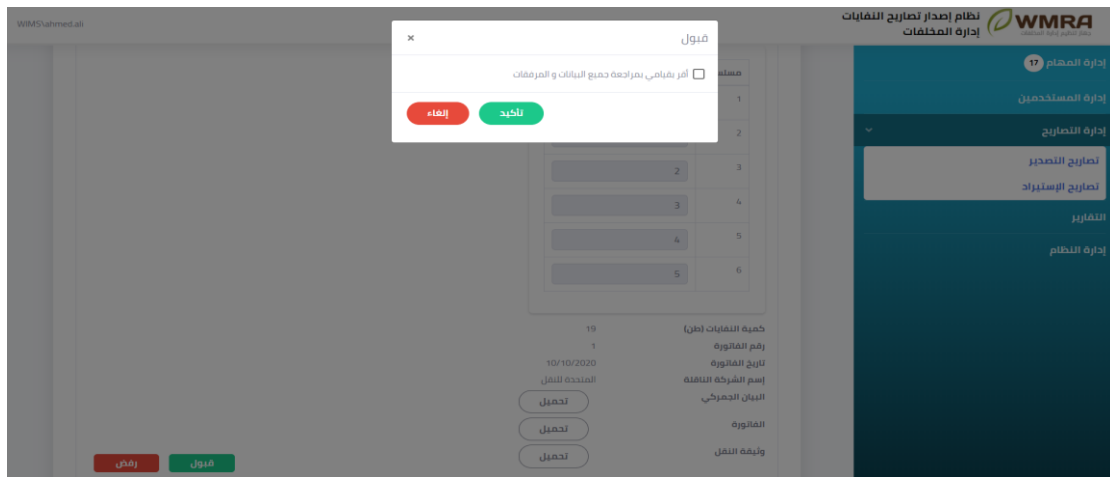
WIMS\ahmed.ali

نظام إصدار تصاريح النفايات
إدارة المخلفات
WMRA
جهاز تنظيم إدارة المخلفات

إدارة المهام 17
إدارة المستخدمين
إدارة التصاريح
تصاريح التصدير
تصاريح الإستيراد
التقارير
إدارة النظام

قبول ×
أقر بقيامي بمراجعة جميع البيانات و المرفقات
تأكيد
إلغاء

مسلسل
1
2
3 2
4 3
5 4
6 5

كمية النفايات (طن) 19
رقم الفاتورة 1
تاريخ الفاتورة 10/10/2020
إسم الشركة الناقلة المتحدة للنقل
البيان الجمركي تحميل
الفاتورة تحميل
وثيقة النقل تحميل

قبول
رفض